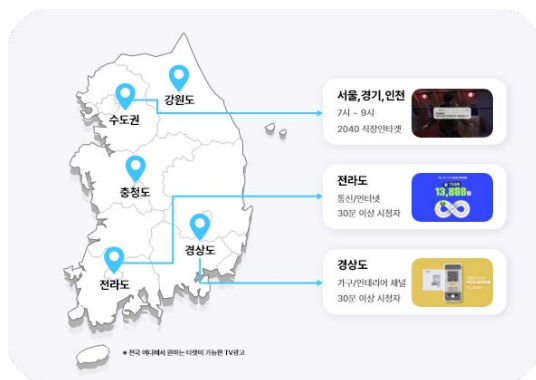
강원도

수도권

충청도

경상도

전라도

서울,경기,인천
7시 ~ 9시
2040 직장인타겟

전라도
통신/인터넷
30분 이상 시청자

13,888

경상도
가구/인테리어 채널
30분 이상 시청자

* 전국 어디에서 원하는 타겟이 가능한 TV광고